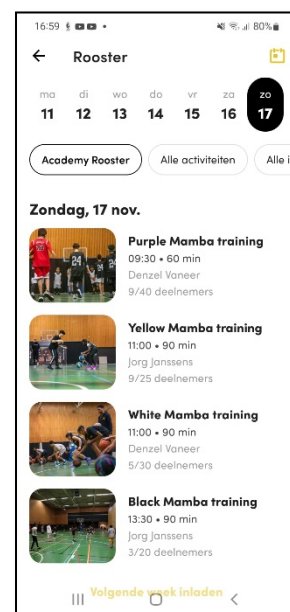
16:59 80%

Rooster

ma 11 di 12 wo 13 do 14 vr 15 za 16 zo 17

Academy Rooster Alle activiteiten Alle i

Zondag, 17 nov.

Purple Mamba training
09:30 • 60 min
Denzel Vaneer
9/40 deelnemers

Yellow Mamba training
11:00 • 90 min
Jorg Janssens
9/25 deelnemers

White Mamba training
11:00 • 90 min
Denzel Vaneer
5/30 deelnemers

Black Mamba training
13:30 • 90 min
Jorg Janssens
3/20 deelnemers

Volgende week inladen